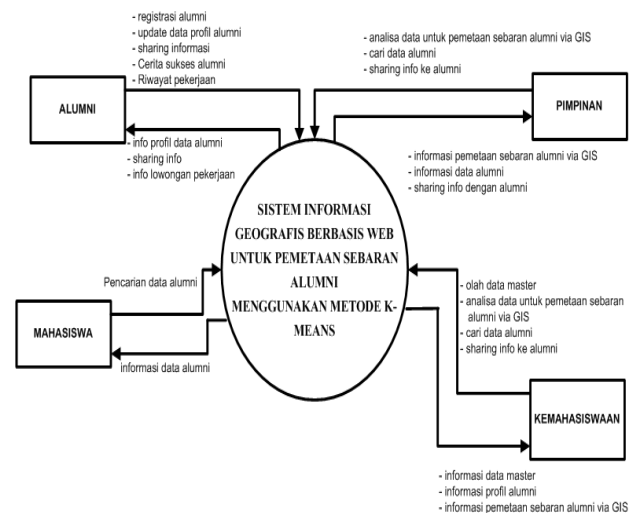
- registrasi alumni
- update data profil alumni
- sharing informasi
- Cerita sukses alumni
- Riwayat pekerjaan

ALUMNI

- info profil data alumni
- sharing info
- info lowongan pekerjaan

- analisa data untuk pemetaan sebaran alumni via GIS
- cari data alumni
- sharing info ke alumni

PIMPINAN

- informasi pemetaan sebaran alumni via GIS
- informasi data alumni
- sharing info dengan alumni

SISTEM INFORMASI GEOGRAFIS BERBASIS WEB UNTUK PEMETAAN SEBARAN ALUMNI MENGGUNAKAN METODE K-MEANS

Pencarian data alumni

MAHASISWA

informasi data alumni

- olah data master
- analisa data untuk pemetaan sebaran alumni via GIS
- cari data alumni
- sharing info ke alumni

KEMAHASISWAAN

- informasi data master
- informasi profil alumni
- informasi pemetaan sebaran alumni via GIS